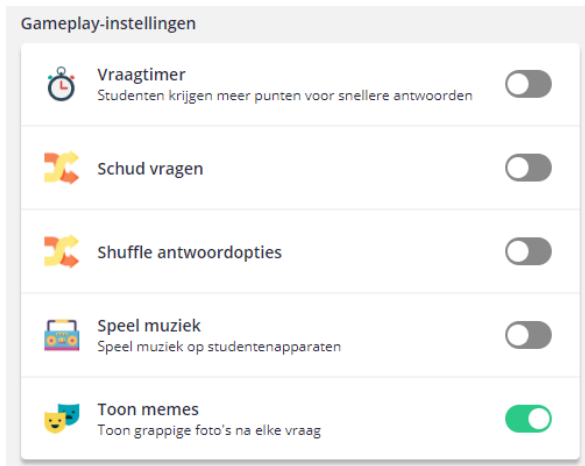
Gameplay-instellingen

Vraagtimer
Studenten krijgen meer punten voor snellere antwoorden

Schud vragen

Shuffle antwoordopties

Speel muziek
Speel muziek op studentenapparaten

Toon memes
Toon grappige foto's na elke vraag